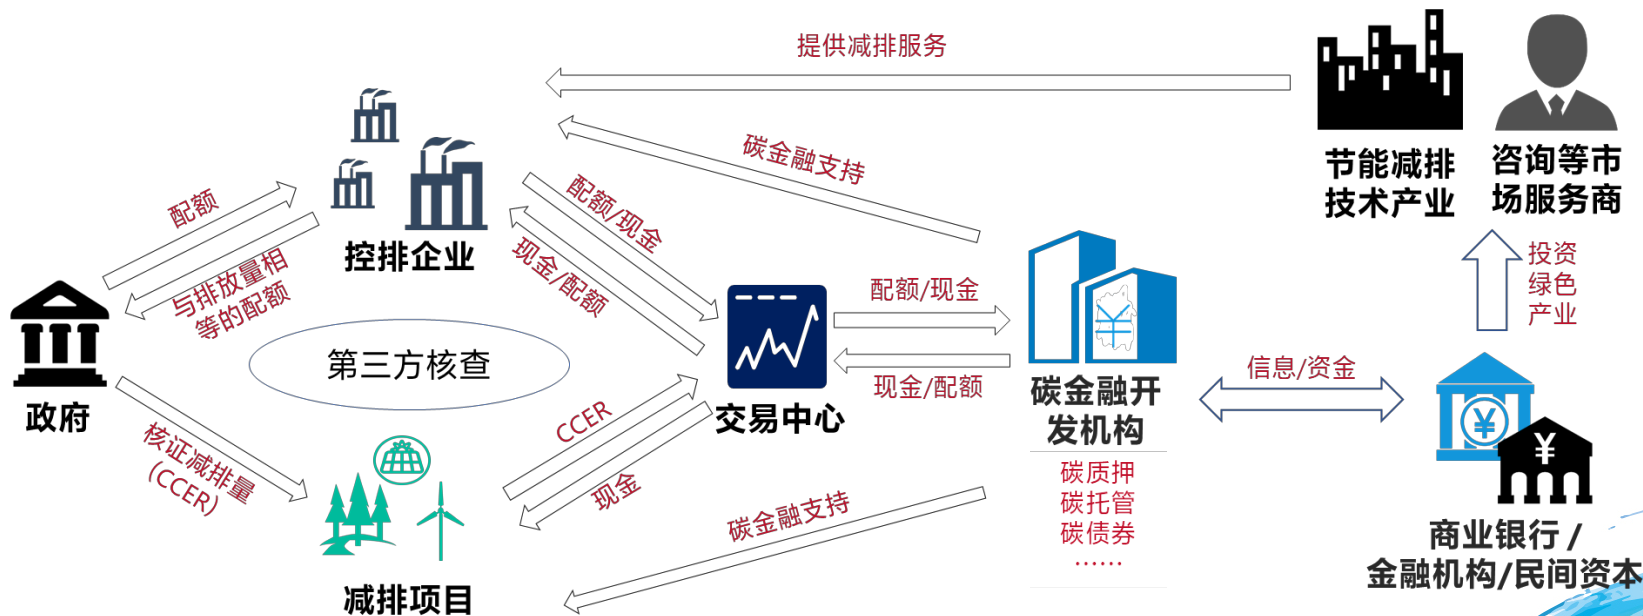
提供减排服务

节能减排技术产业

咨询等市场服务商

碳金融支持

控排企业

配额

与排放量相等的配额

配额/现金

现金/配额

第三方核查

政府

交易中心

配额/现金

现金/配额

碳金融开发机构

投资绿色产业

信息/资金

核证减排量(CCER)

CCER

现金

碳金融支持

碳质押
碳托管
碳债券
……

商业银行/金融机构/民间资本

减排项目